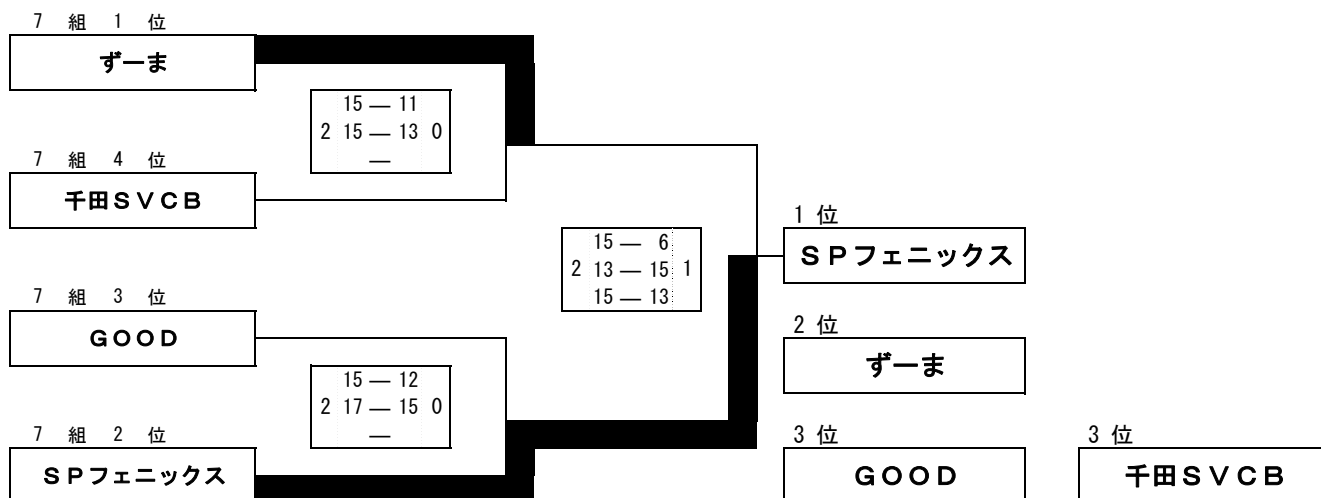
7 組 1 位
ずーま

| | 15 — 11 | |
|---|---|---|
| 2 | 15 — 13 | 0 |
| | — | |

7 組 4 位
千田ＳＶＣＢ

| | 15 — 6 | |
|---|---|---|
| 2 | 13 — 15 | 1 |
| | 15 — 13 | |

1 位
ＳＰフェニックス

7 組 3 位
ＧＯＯＤ

2 位
ずーま

| | 15 — 12 | |
|---|---|---|
| 2 | 17 — 15 | 0 |
| | — | |

7 組 2 位
ＳＰフェニックス

3 位
ＧＯＯＤ

3 位
千田ＳＶＣＢ